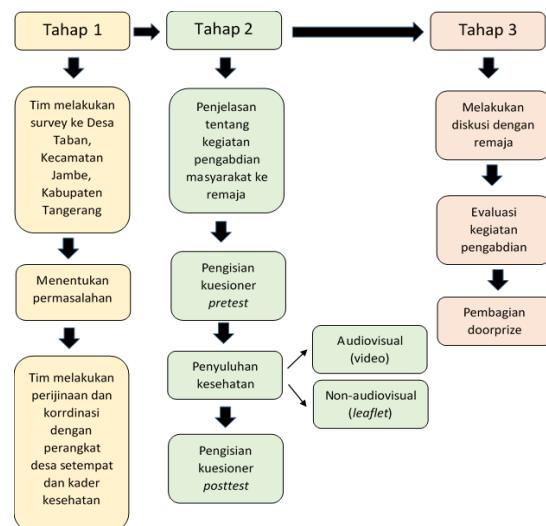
Tahap 1

Tim melakukan survey ke Desa Taban, Kecamatan Jambe, Kabupaten Tangerang

Menentukan permasalahan

Tim melakukan perijinaan dan korrdinasi dengan perangkat desa setempat dan kader kesehatan

Tahap 2

Penjelasan tentang kegiatan pengabdian masyarakat ke remaja

Pengisian kuesioner *pretest*

Penyuluhan kesehatan

Audiovisual (video)

Non-audiovisual (*leaflet*)

Pengisian kuesioner *posttest*

Tahap 3

Melakukan diskusi dengan remaja

Evaluasi kegiatan pengabdian

Pembagian doorprize